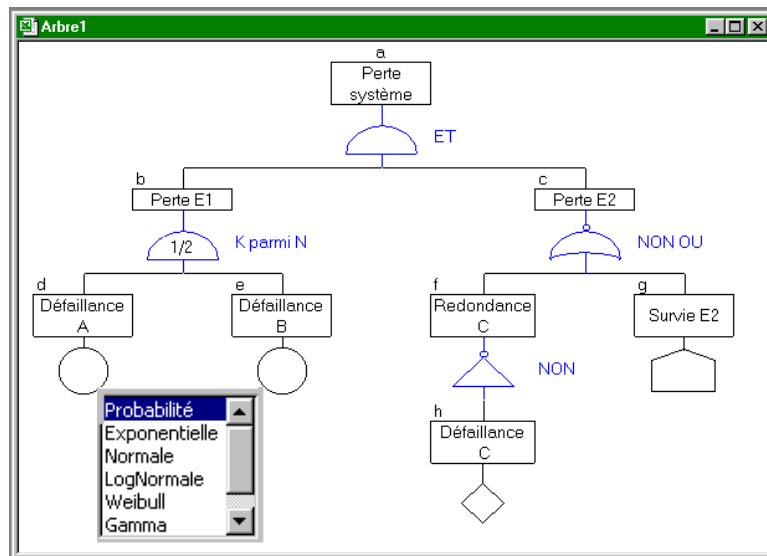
Arbre1

a
Perte système

ET

b
Perte E1

1/2

K parmi N

c
Perte E2

NON OU

d
Défaillance A

e
Défaillance B

f
Redondance C

g
Survie E2

NON

h
Défaillance C

Probabilité
Exponentielle
Normale
LogNormale
Weibull
Gamma